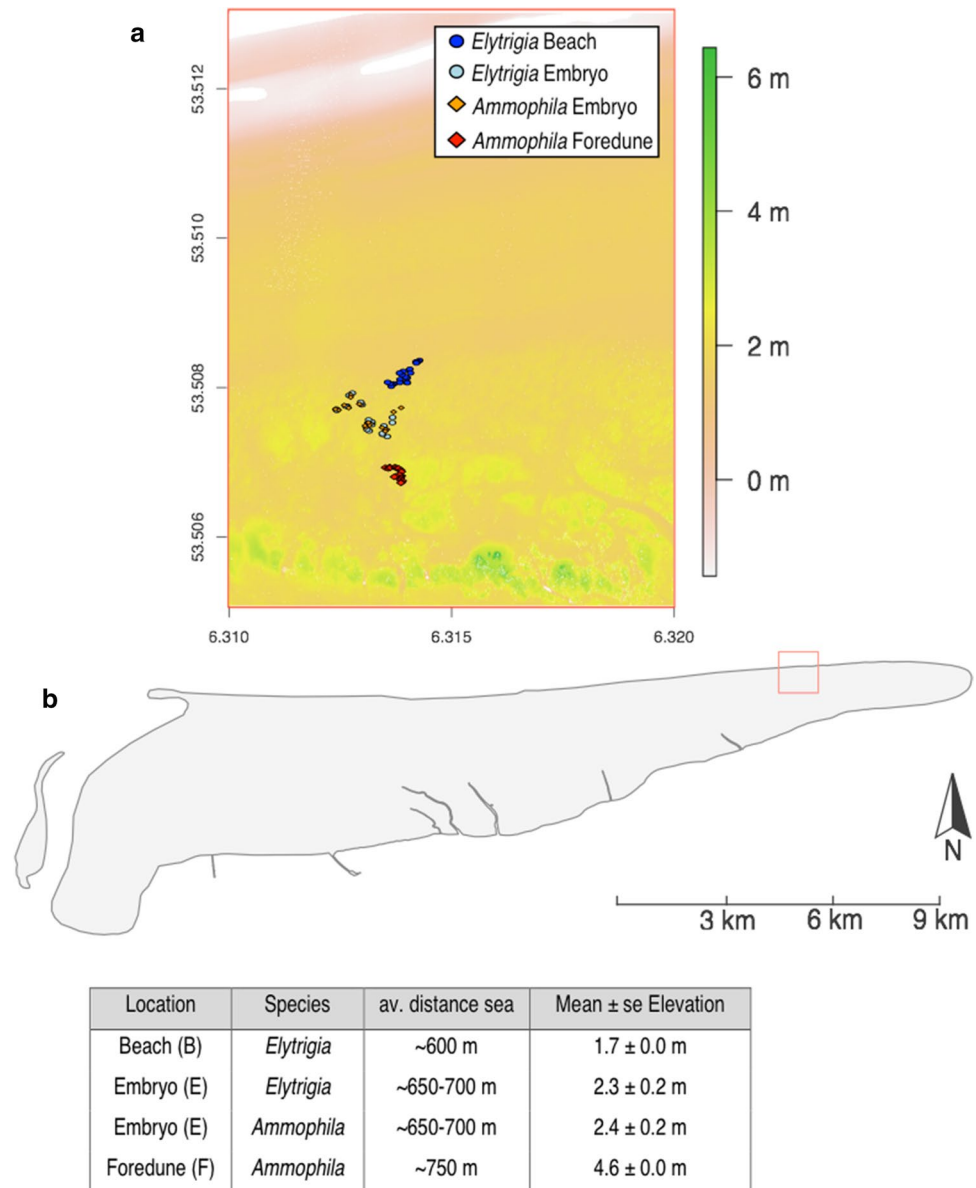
a

Elytrigia Beach
Elytrigia Embryo
Ammophila Embryo
Ammophila Foredune

53.512
53.510
53.508
53.506

6 m
4 m
2 m
0 m

6.310
6.315
6.320

b

N

3 km
6 km
9 km

| Location | Species | av. distance sea | Mean ± se Elevation |
|---|---|---|---|
| Beach (B) | Elytrigia | ~600 m | 1.7 ± 0.0 m |
| Embryo (E) | Elytrigia | ~650-700 m | 2.3 ± 0.2 m |
| Embryo (E) | Ammophila | ~650-700 m | 2.4 ± 0.2 m |
| Foredune (F) | Ammophila | ~750 m | 4.6 ± 0.0 m |